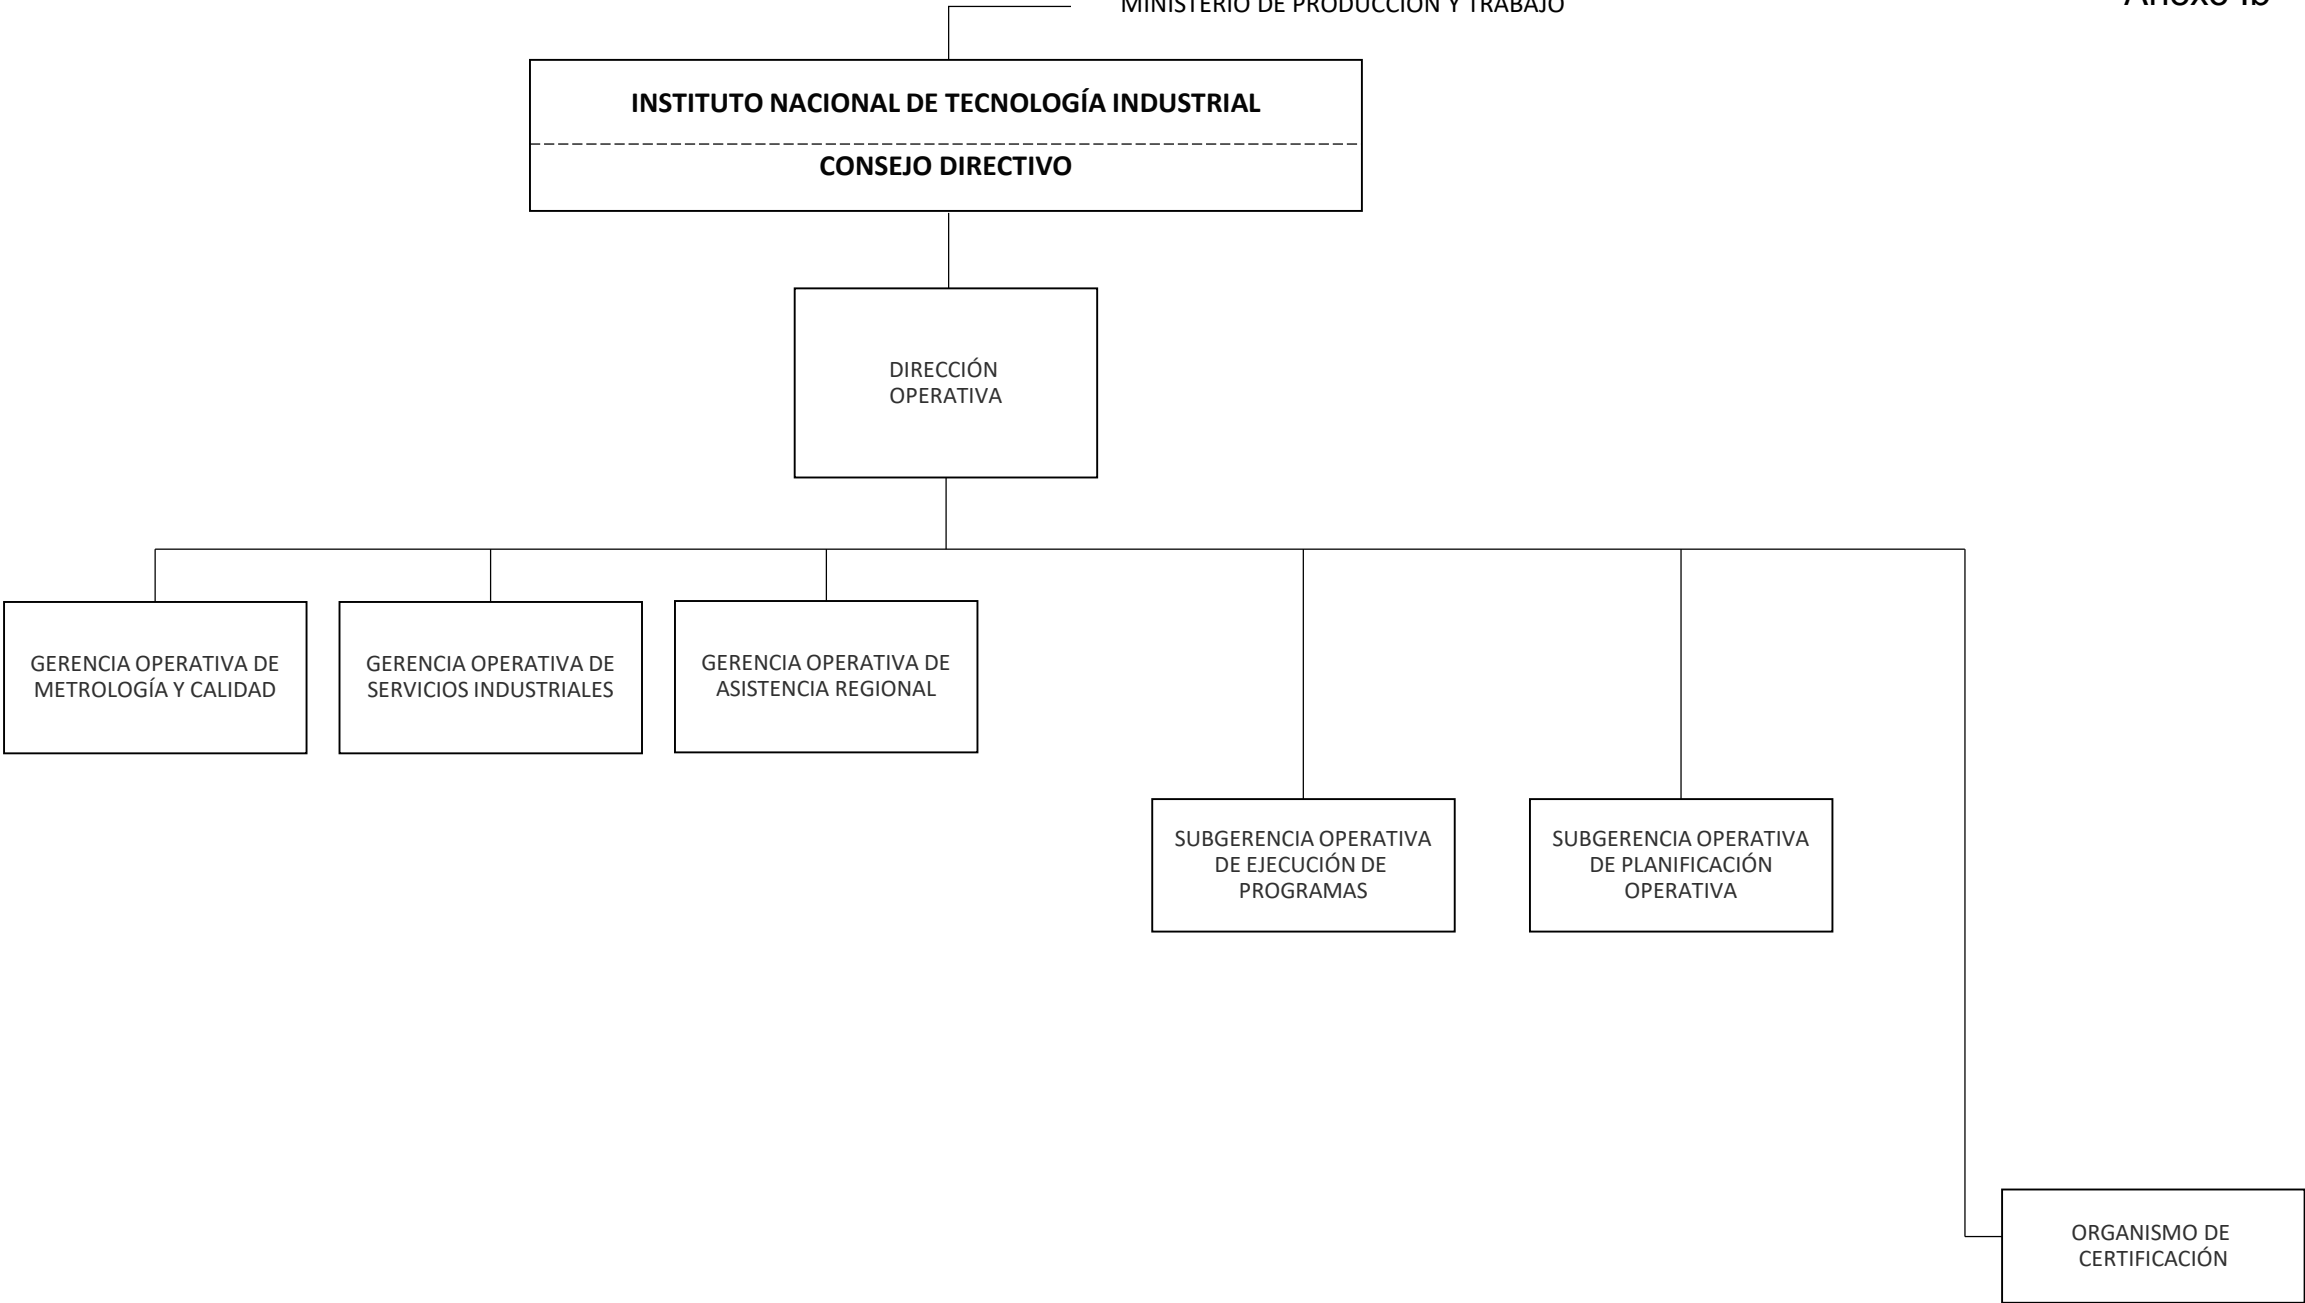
MINISTERIO DE PRODUCCIÓN Y TRABAJO

Anexo Ib

INSTITUTO NACIONAL DE TECNOLOGÍA INDUSTRIAL

CONSEJO DIRECTIVO

DIRECCIÓN OPERATIVA

GERENCIA OPERATIVA DE METROLOGÍA Y CALIDAD

GERENCIA OPERATIVA DE SERVICIOS INDUSTRIALES

GERENCIA OPERATIVA DE ASISTENCIA REGIONAL

SUBGERENCIA OPERATIVA DE EJECUCIÓN DE PROGRAMAS

SUBGERENCIA OPERATIVA DE PLANIFICACIÓN OPERATIVA

ORGANISMO DE CERTIFICACIÓN